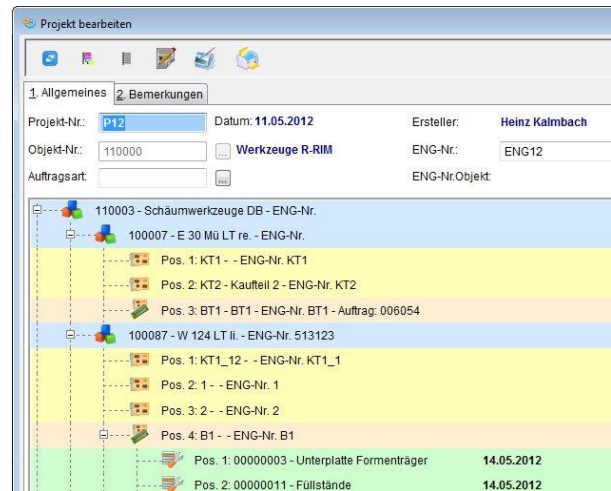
Projekt bearbeiten

1. Allgemeines | 2. Bemerkungen

Projekt-Nr.: P12
Datum: 11.05.2012
Ersteller: Heinz Kalmbach
Objekt-Nr.: 110000
... Werkzeuge R-RIM
ENG-Nr.: ENG12
Auftragsart:
...
ENG-Nr.Objekt:

110003 - Schäumwerkzeuge DB - ENG-Nr.
100007 - E 30 Mü LT re. - ENG-Nr.
Pos. 1: KT1 - - ENG-Nr. KT1
Pos. 2: KT2 - Kaufteil 2 - ENG-Nr. KT2
Pos. 3: BT1 - BT1 - ENG-Nr. BT1 - Auftrag: 006054
100087 - W 124 LT li. - ENG-Nr. 513123
Pos. 1: KT1_12 - - ENG-Nr. KT1_1
Pos. 2: 1 - - ENG-Nr. 1
Pos. 3: 2 - - ENG-Nr. 2
Pos. 4: B1 - - ENG-Nr. B1
Pos. 1: 00000003 - Unterplatte Formenträger 14.05.2012
Pos. 2: 00000011 - Füllstände 14.05.2012